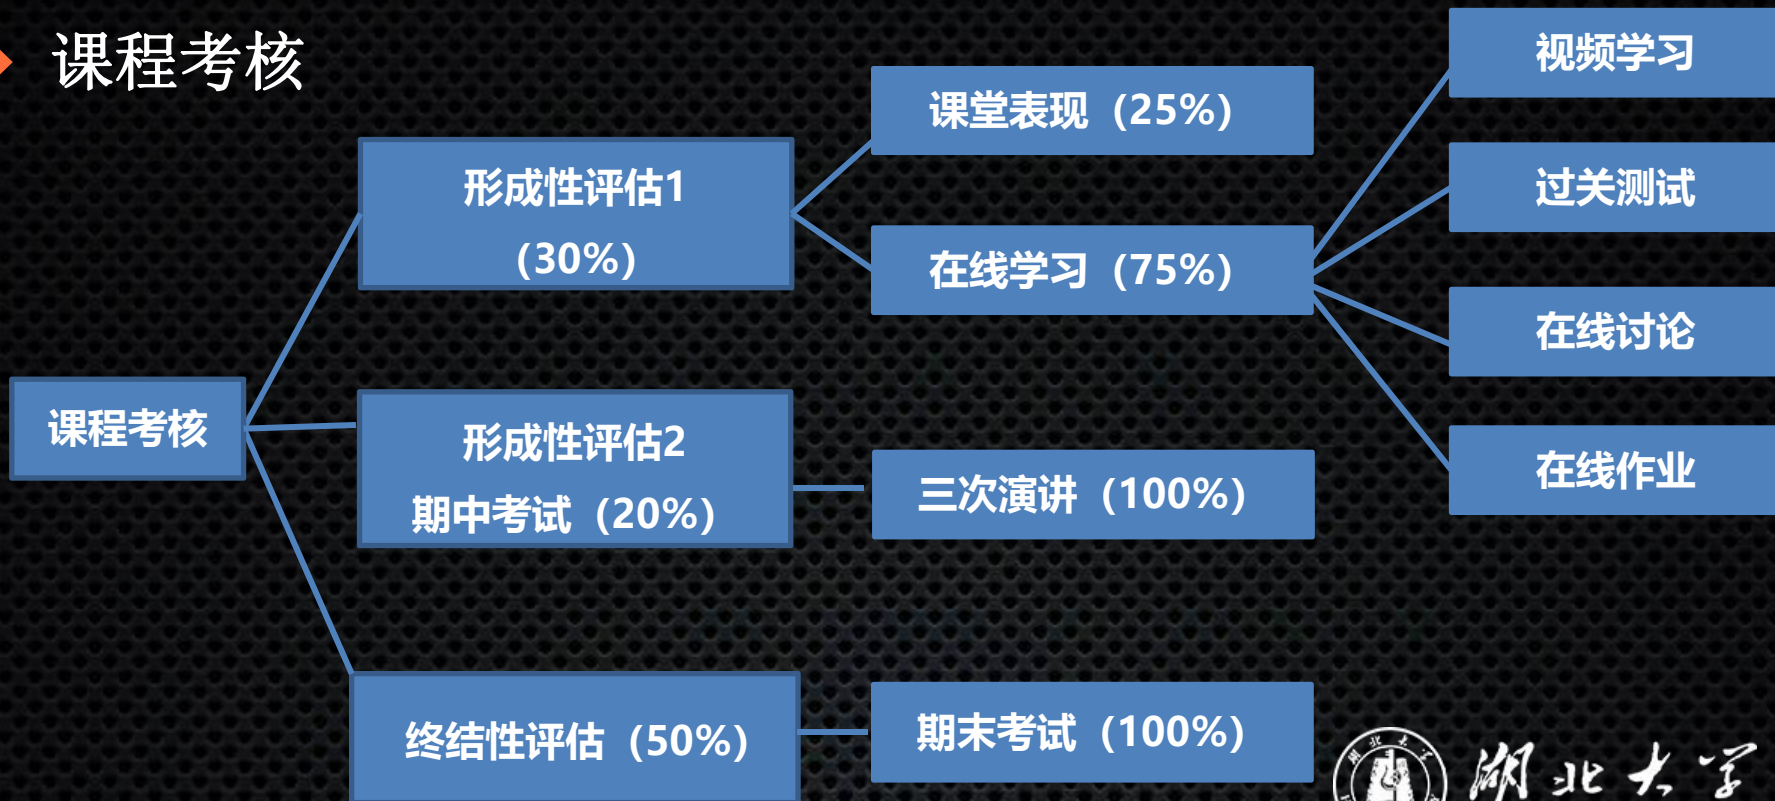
课程考核

课程考核

形成性评估1
(30%)

课堂表现（25%）

在线学习（75%）

视频学习

过关测试

在线讨论

在线作业

形成性评估2
期中考试（20%）

三次演讲（100%）

终结性评估（50%）

期末考试（100%）

湖北大学
湖北大学